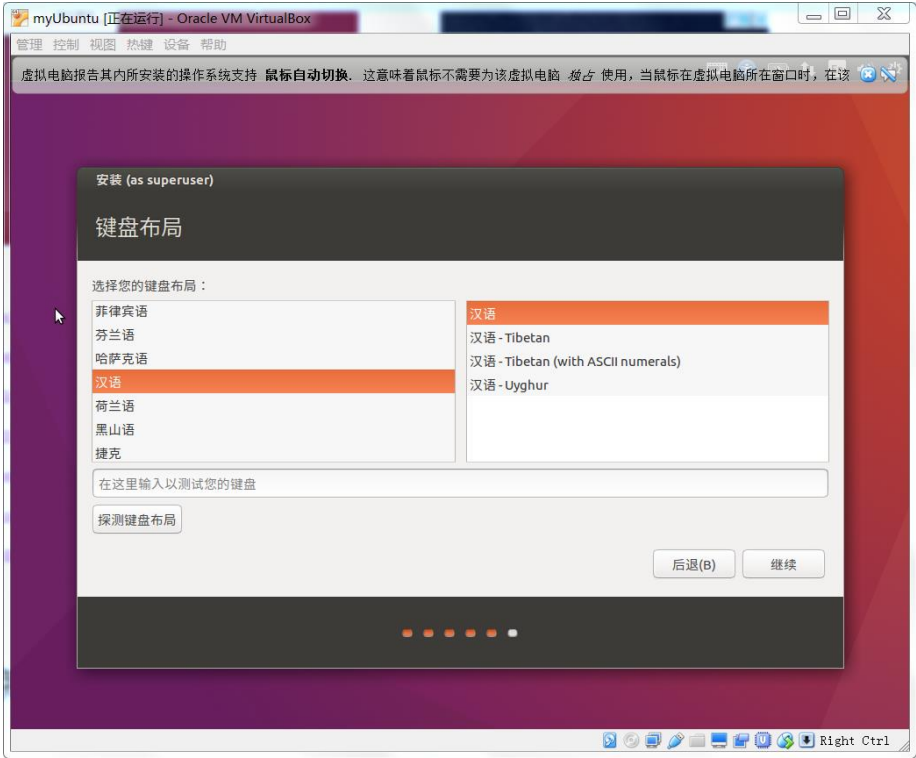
myUbuntu [正在运行] - Oracle VM VirtualBox

管理 控制 视图 热键 设备 帮助

虚拟电脑报告其内所安装的操作系统支持 **鼠标自动切换**. 这意味着鼠标不需要为该虚拟电脑 *独占* 使用，当鼠标在虚拟电脑所在窗口时，在该

安装 (as superuser)

键盘布局

选择您的键盘布局：

菲律宾语
芬兰语
哈萨克语
汉语
荷兰语
黑山语
捷克

汉语
汉语 - Tibetan
汉语 - Tibetan (with ASCII numerals)
汉语 - Uyghur

在这里输入以测试您的键盘

探测键盘布局

后退(B)
继续

Right Ctrl